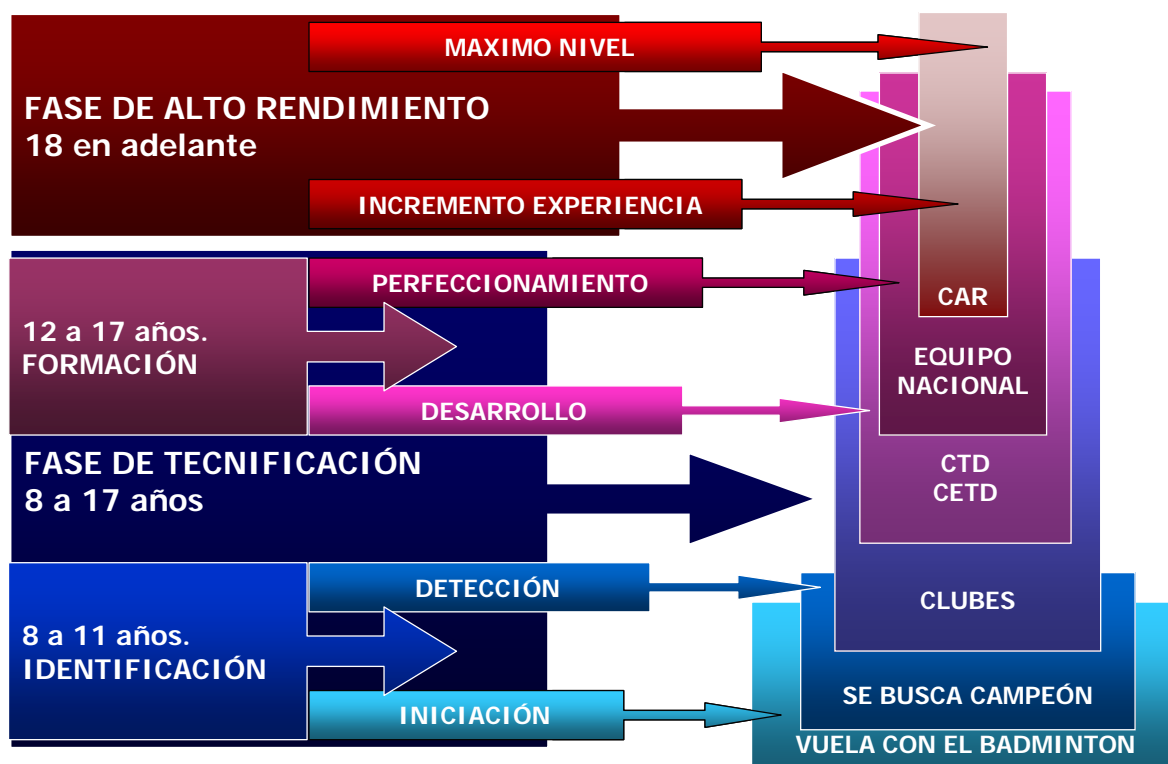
FASE DE ALTO RENDIMIENTO
18 en adelante

MAXIMO NIVEL

INCREMENTO EXPERIENCIA

12 a 17 años.
FORMACIÓN

PERFECCIONAMIENTO

DESARROLLO

FASE DE TECNIFICACIÓN
8 a 17 años

8 a 11 años.
IDENTIFICACIÓN

DETECCIÓN

INICIACIÓN

CAR

EQUIPO
NACIONAL

CTD
CETD

CLUBES

SE BUSCA CAMPEÓN

VUELA CON EL BADMINTON